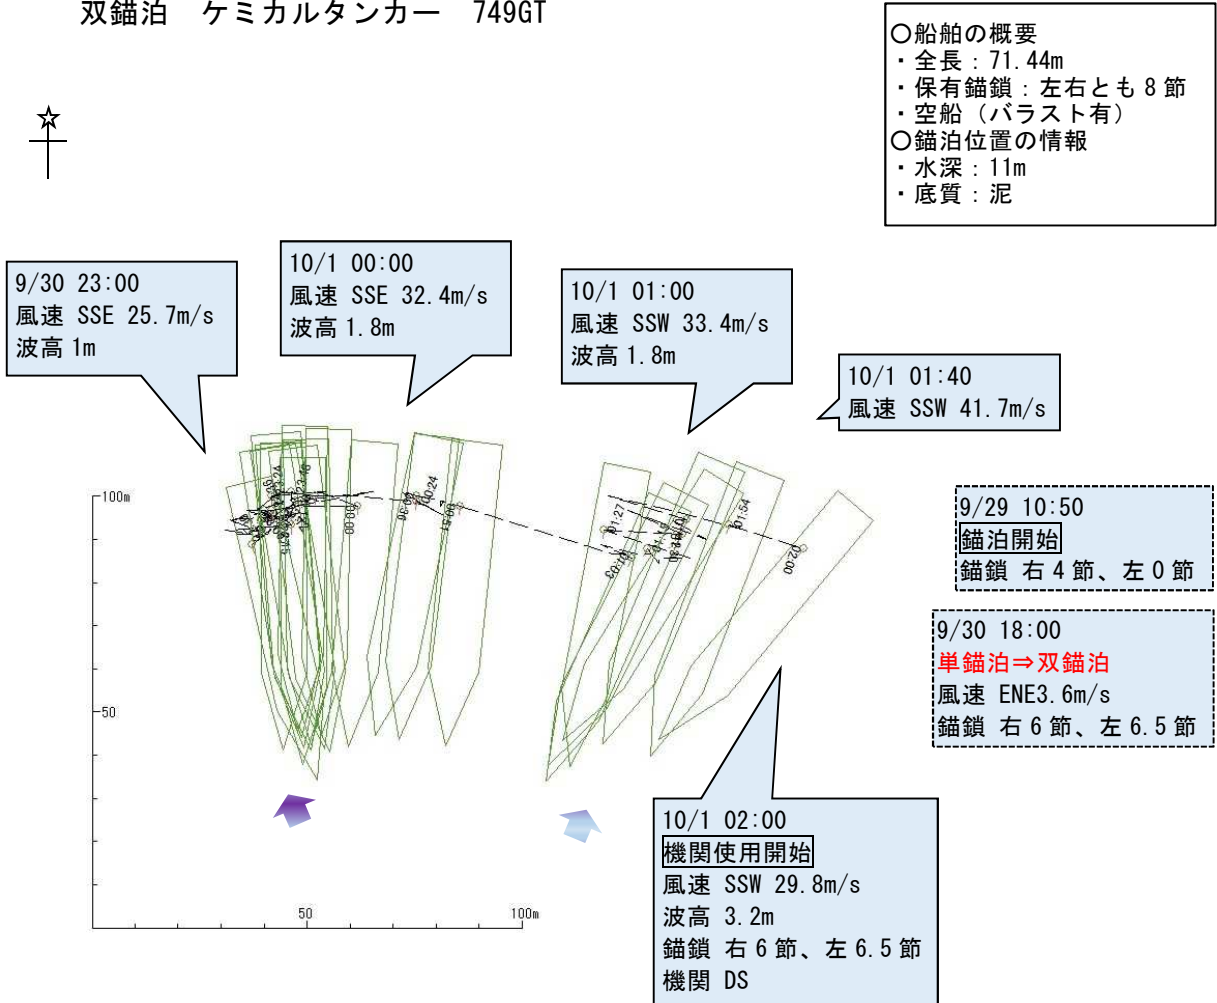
双錨泊　ケミカルタンカー　749GT

○船舶の概要
・全長：71.44m
・保有錨鎖：左右とも8節
・空船（バラスト有）
○錨泊位置の情報
・水深：11m
・底質：泥

9/30 23:00
風速 SSE 25.7m/s
波高 1m

10/1 00:00
風速 SSE 32.4m/s
波高 1.8m

10/1 01:00
風速 SSW 33.4m/s
波高 1.8m

10/1 01:40
風速 SSW 41.7m/s

9/29 10:50
錨泊開始
錨鎖 右4節、左0節

9/30 18:00
単錨泊⇒双錨泊
風速 ENE3.6m/s
錨鎖 右6節、左6.5節

100m
50
50
100m

00:00
00:24
01:27
01:54
02:00

10/1 02:00
機関使用開始
風速 SSW 29.8m/s
波高 3.2m
錨鎖 右6節、左6.5節
機関 DS